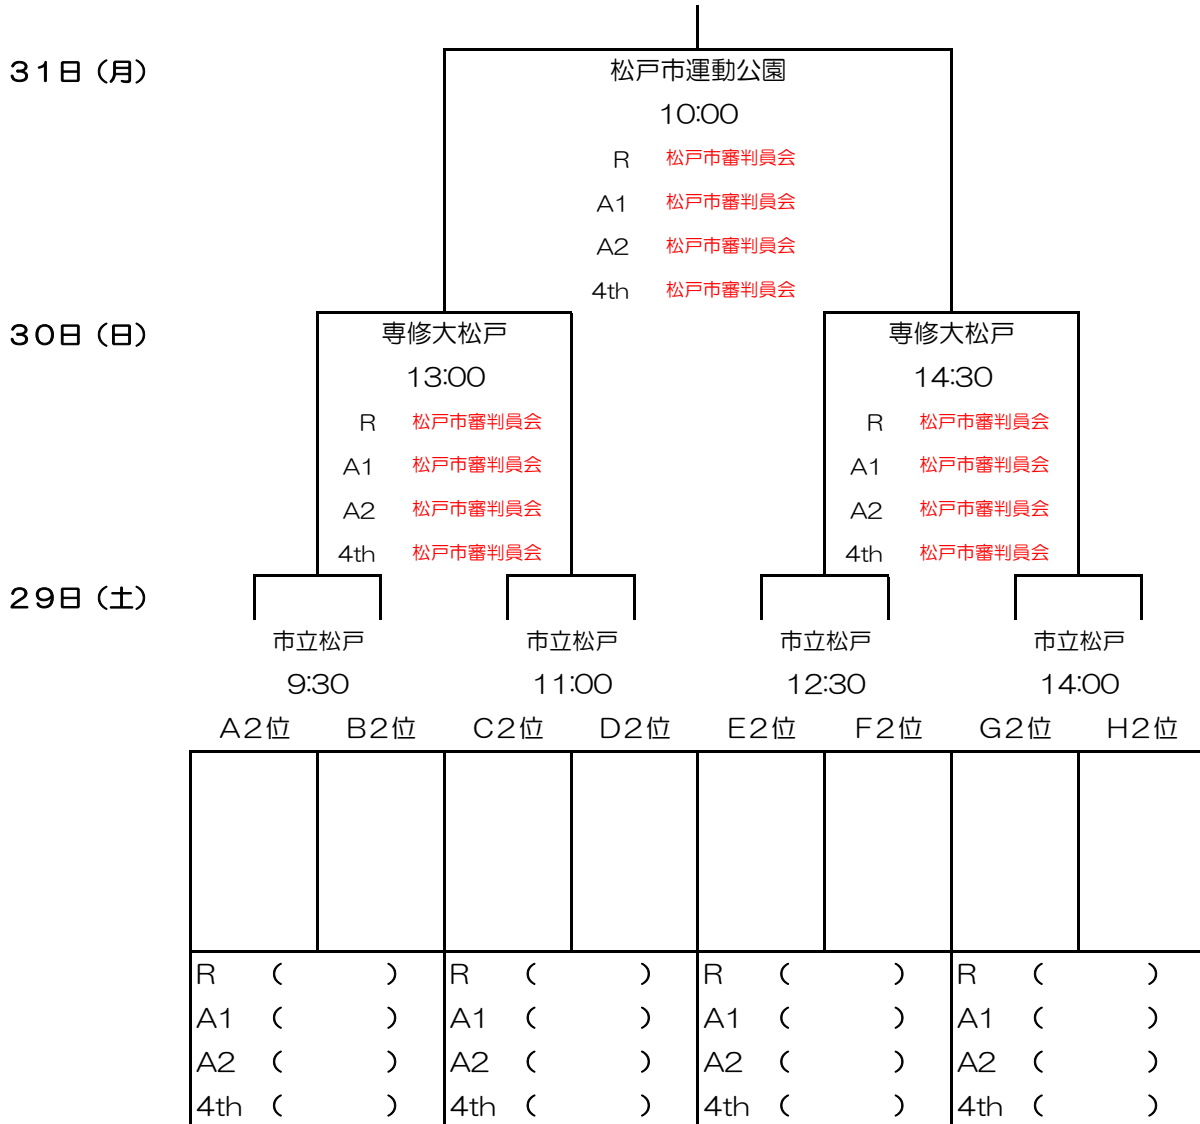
31日（月）

松戸市運動公園
10:00
R 松戸市審判員会
A1 松戸市審判員会
A2 松戸市審判員会
4th 松戸市審判員会

30日（日）

専修大松戸
13:00
R 松戸市審判員会
A1 松戸市審判員会
A2 松戸市審判員会
4th 松戸市審判員会

専修大松戸
14:30
R 松戸市審判員会
A1 松戸市審判員会
A2 松戸市審判員会
4th 松戸市審判員会

29日（土）

市立松戸
9:30

市立松戸
11:00

市立松戸
12:30

市立松戸
14:00

A2位 B2位 C2位 D2位 E2位 F2位 G2位 H2位

| R （ ） | R （ ） | R （ ） | R （ ） |
|---|---|---|---|
| A1 （ ） | A1 （ ） | A1 （ ） | A1 （ ） |
| A2 （ ） | A2 （ ） | A2 （ ） | A2 （ ） |
| 4th （ ） | 4th （ ） | 4th （ ） | 4th （ ） |